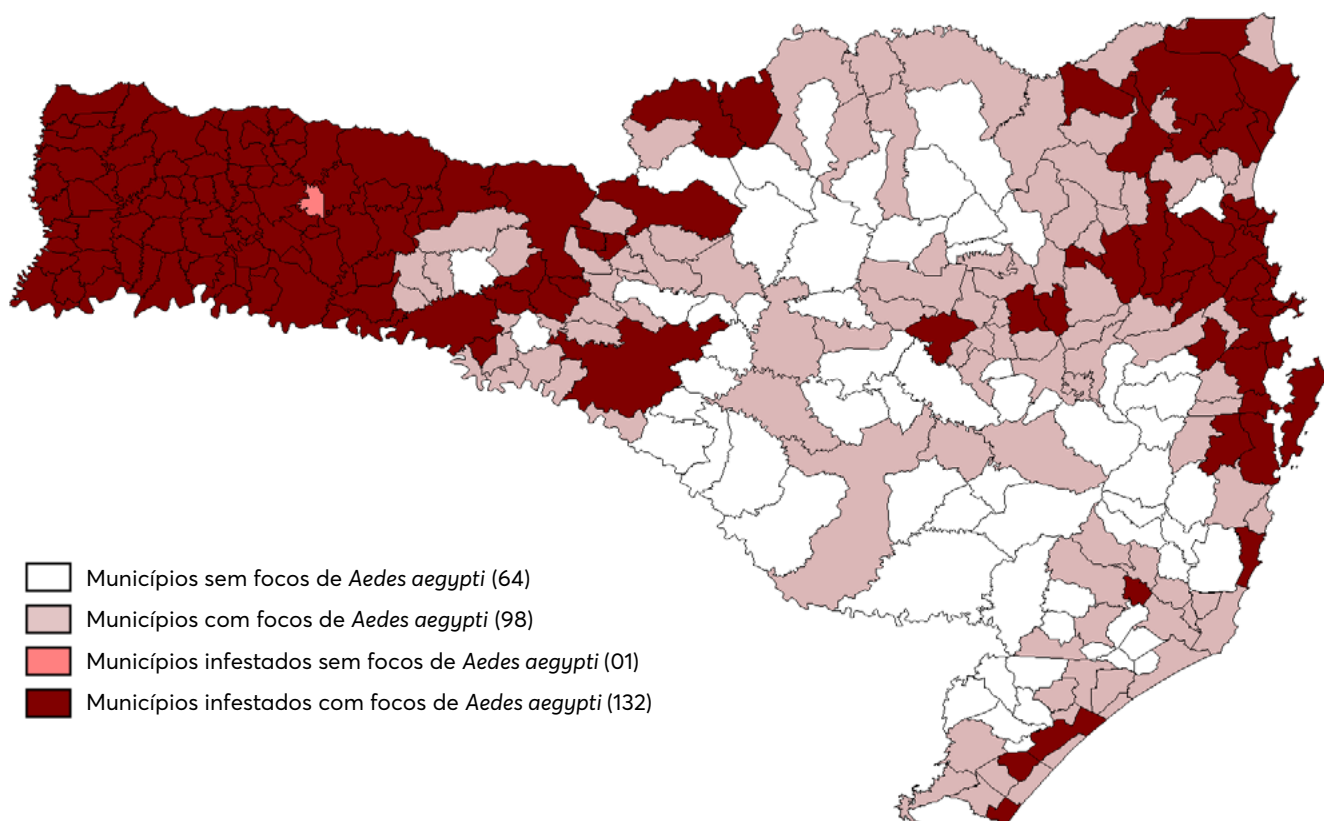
Municípios sem focos de *Aedes aegypti* (64)
Municípios com focos de *Aedes aegypti* (98)
Municípios infestados sem focos de *Aedes aegypti* (01)
Municípios infestados com focos de *Aedes aegypti* (132)